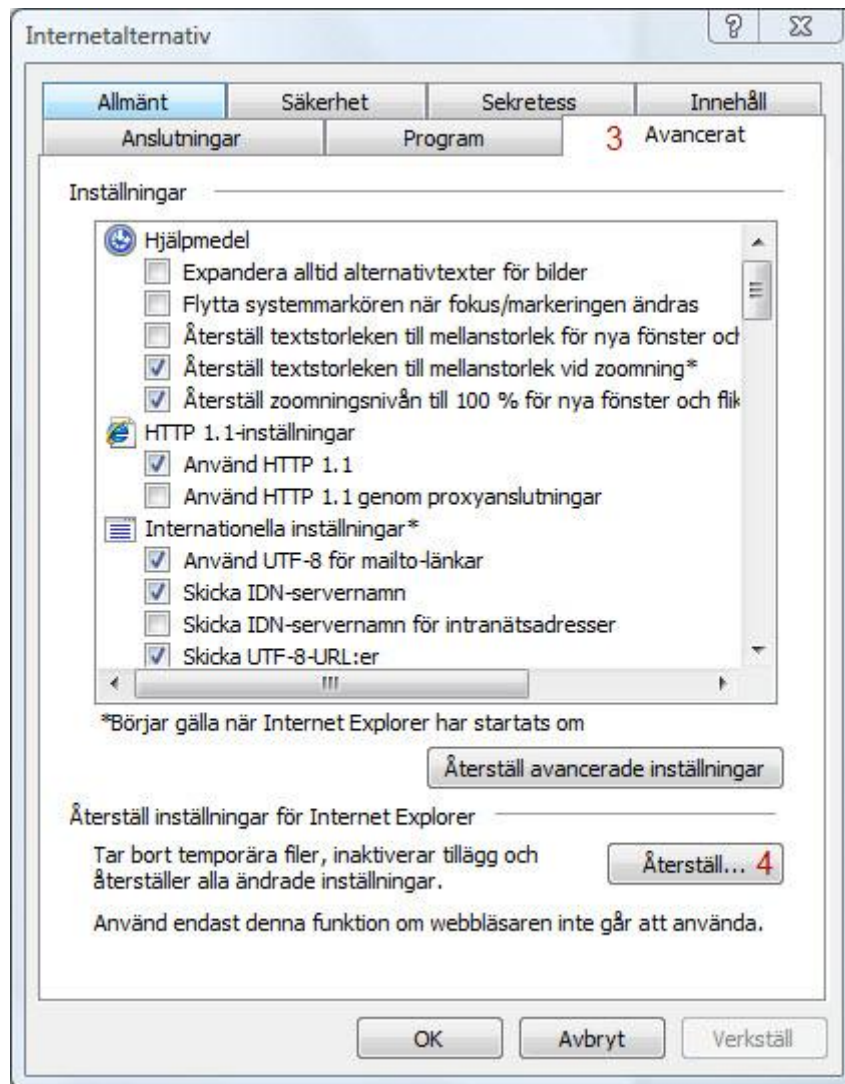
Internetalternativ

?

Allmänt | Säkerhet | Sekretess | Innehåll
Anslutningar | Program | 3 Avancerat

Inställningar

Hjälpmedel
Expandera alltid alternativtexter för bilder
Flytta systemmarkören när fokus/markeringen ändras
Återställ textstorleken till mellanstorlek för nya fönster och
Återställ textstorleken till mellanstorlek vid zoomning*
Återställ zoomningsnivån till 100 % för nya fönster och flik
HTTP 1.1-inställningar
Använd HTTP 1.1
Använd HTTP 1.1 genom proxyanslutningar
Internationella inställningar*
Använd UTF-8 för mailto-länkar
Skicka IDN-servernamn
Skicka IDN-servernamn för intranätsadresser
Skicka UTF-8-URL:er

*Börjar gälla när Internet Explorer har startats om

Återställ avancerade inställningar

Återställ inställningar för Internet Explorer

Tar bort temporära filer, inaktiverar tillägg och återställer alla ändrade inställningar.

Återställ... 4

Använd endast denna funktion om webbläsaren inte går att använda.

OK | Avbryt | Verkställ